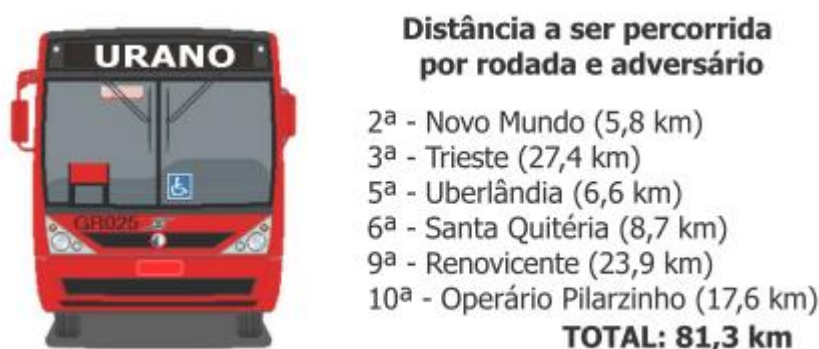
URANO

GR025

Distância a ser percorrida por rodada e adversário

2ª - Novo Mundo (5,8 km)
3ª - Trieste (27,4 km)
5ª - Uberlândia (6,6 km)
6ª - Santa Quitéria (8,7 km)
9ª - Renovicente (23,9 km)
10ª - Operário Pilarzinho (17,6 km)
TOTAL: 81,3 km